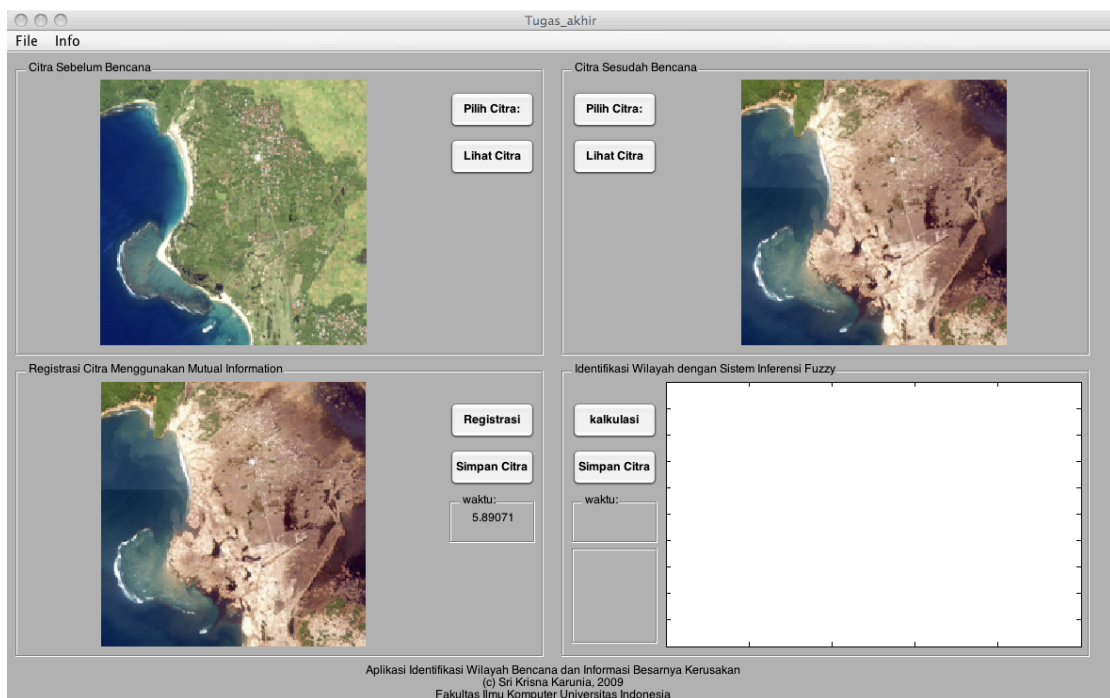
Tugas_akhir

File Info

Citra Sebelum Bencana

Pilih Citra:

Lihat Citra

Citra Sesudah Bencana

Pilih Citra:

Lihat Citra

Registrasi Citra Menggunakan Mutual Information

Registrasi

Simpan Citra

waktu:

5.89071

Identifikasi Wilayah dengan Sistem Inferensi Fuzzy

kalkulasi

Simpan Citra

waktu:

Aplikasi Identifikasi Wilayah Bencana dan Informasi Besarnya Kerusakan
(c) Sri Krisna Karunia, 2009
Fakultas Ilmu Komputer Universitas Indonesia